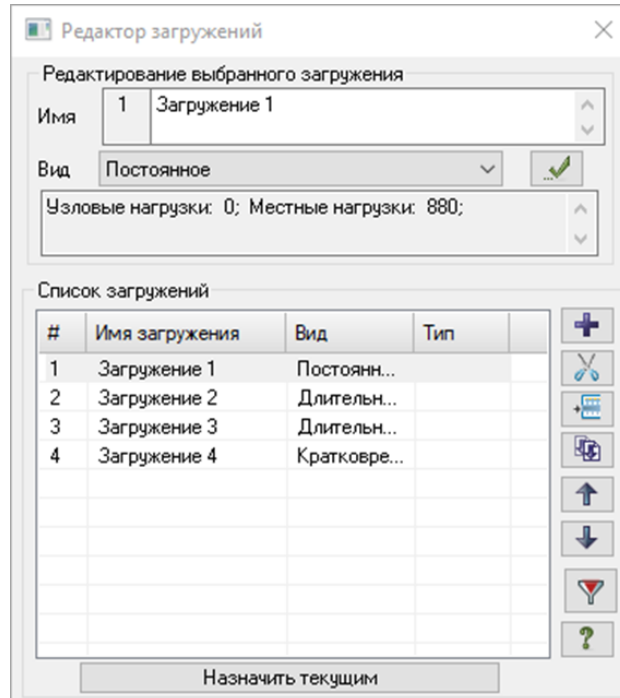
Редактор загружений

Редактирование выбранного загружения

Имя 1 Загружение 1

Вид Постоянное

Узловые нагрузки: 0; Местные нагрузки: 880;

Список загружений

| # | Имя загружения | Вид | Тип |
|---|---|---|---|
| 1 | Загружение 1 | Постоянн... | |
| 2 | Загружение 2 | Длительн... | |
| 3 | Загружение 3 | Длительн... | |
| 4 | Загружение 4 | Кратковре... | |

?

Назначить текущим